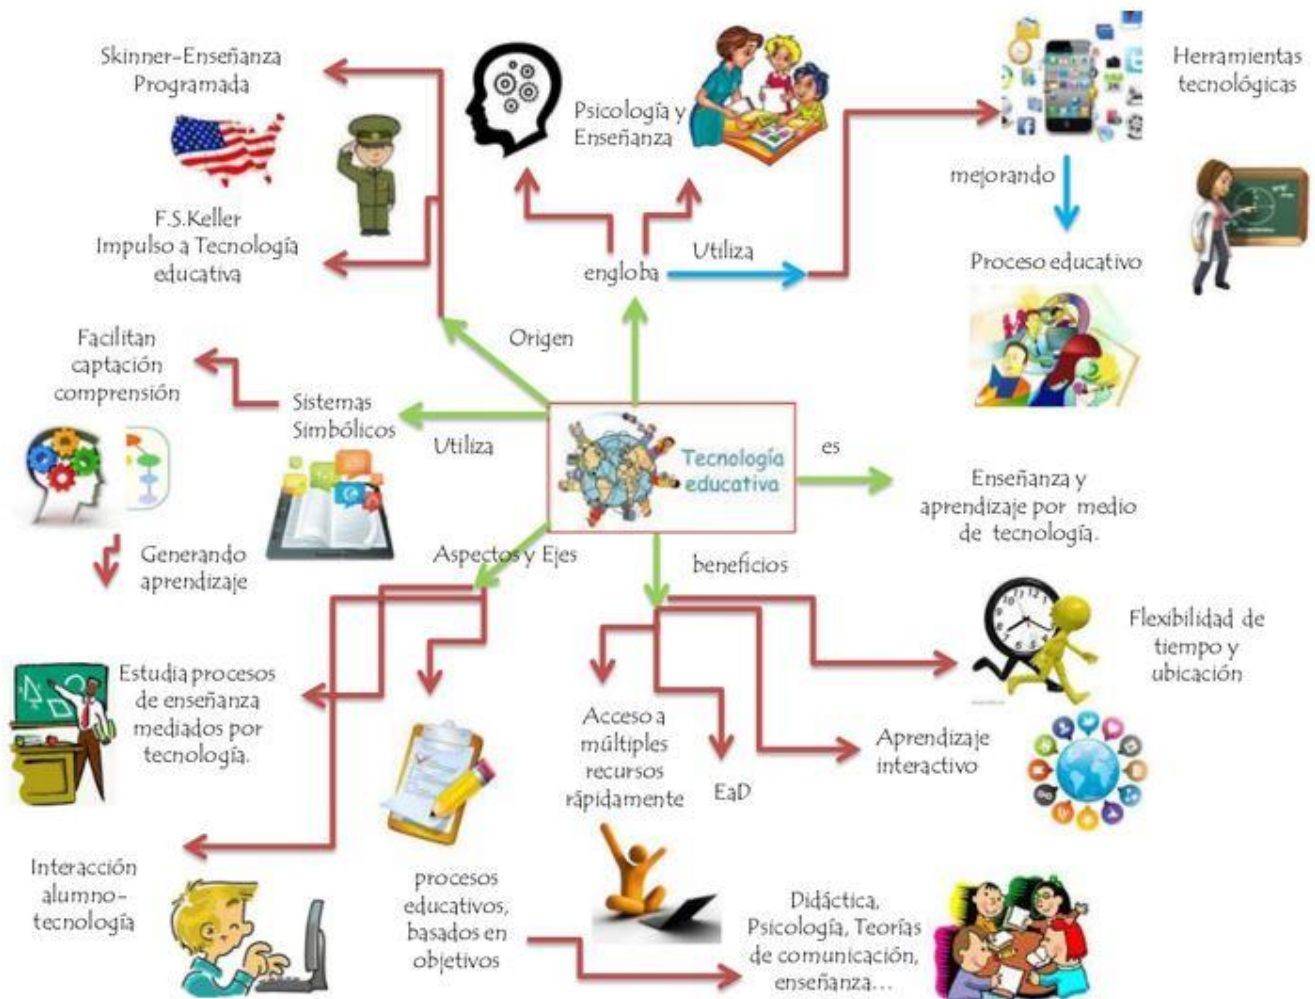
Skinner-Enseñanza Programada

F.S.Keller Impulso a Tecnología educativa

Psicología y Enseñanza

Herramientas tecnológicas

mejorando

Proceso educativo

engloba

Utiliza

Origen

Facilitan captación comprensión

Sistemas Simbólicos

Utiliza

Tecnología educativa

es

Enseñanza y aprendizaje por medio de tecnología.

Generando aprendizaje

Aspectos y Ejes

beneficios

Flexibilidad de tiempo y ubicación

Estudia procesos de enseñanza mediados por tecnología.

Acceso a múltiples recursos rápidamente

EaD

Aprendizaje interactivo

Interacción alumno-tecnología

procesos educativos, basados en objetivos

Didáctica, Psicología, Teorías de comunicación, enseñanza…